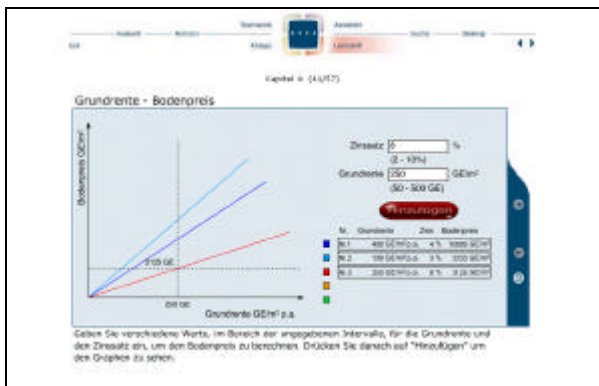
Exit · Auswahl · Notizen · Übersicht · Ablage · Assistent · Lernpfad · Suche · Sitemap

Kapitel 4 (41/57)

Grundrente - Bodenpreis

Bodenpreis GE/m²

Grundrente GE/m² p.a.

3125 GE

250 GE

Zinssatz [5] %
(2 - 10%)

Grundrente [250] GE/m²
(50 - 500 GE)

Hinzufügen

| Nr. | Grundrente | Zins | Bodenpreis |
|---|---|---|---|
| N.1 | 400 GE/m² p.a. | 4 % | 10000 GE/m² |
| N.2 | 100 GE/m² p.a. | 3 % | 3333 GE/m² |
| N.3 | 250 GE/m² p.a. | 8 % | 3125 GE/m² |

Geben Sie verschiedene Werte, im Bereich der angegebenen Intervalle, für die Grundrente und den Zinssatz ein, um den Bodenpreis zu berechnen. Drücken Sie danach auf "Hinzufügen" um den Graphen zu sehen.